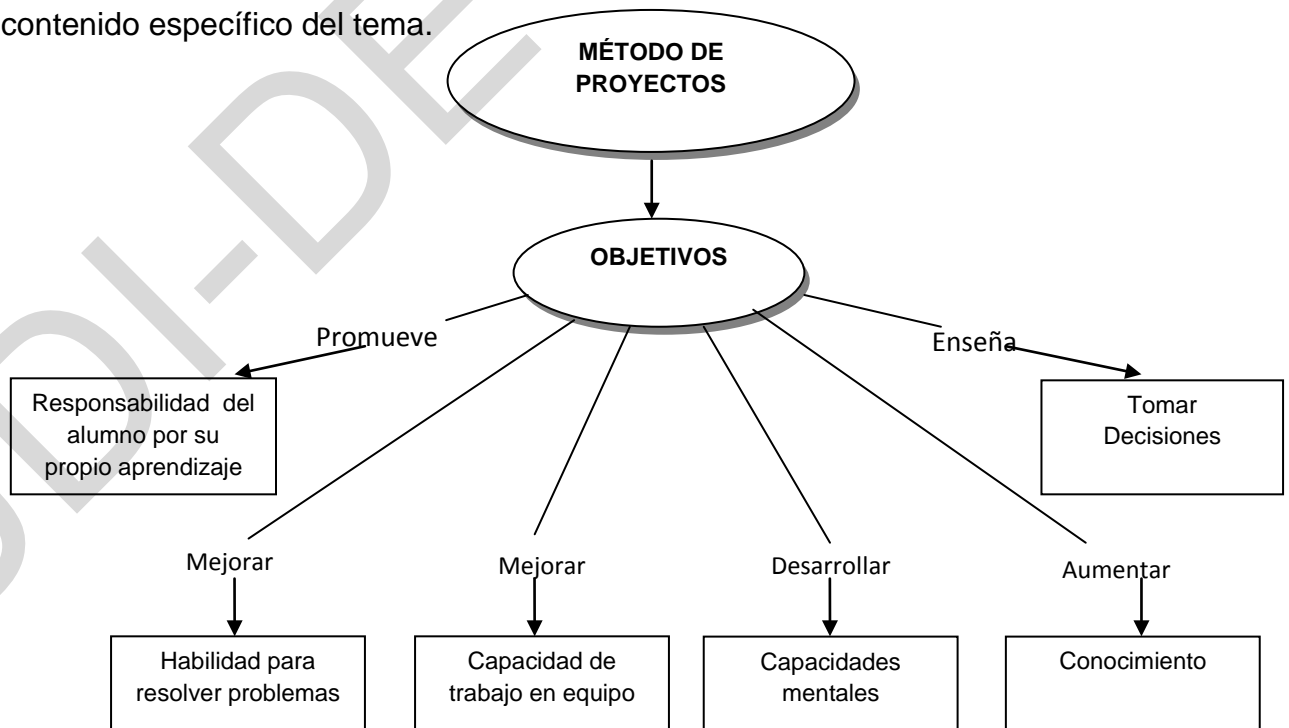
contenido específico del tema.

MÉTODO DE PROYECTOS

OBJETIVOS

Promueve

Responsabilidad del alumno por su propio aprendizaje

Enseña

Tomar Decisiones

Mejorar

Habilidad para resolver problemas

Mejorar

Capacidad de trabajo en equipo

Desarrollar

Capacidades mentales

Aumentar

Conocimiento